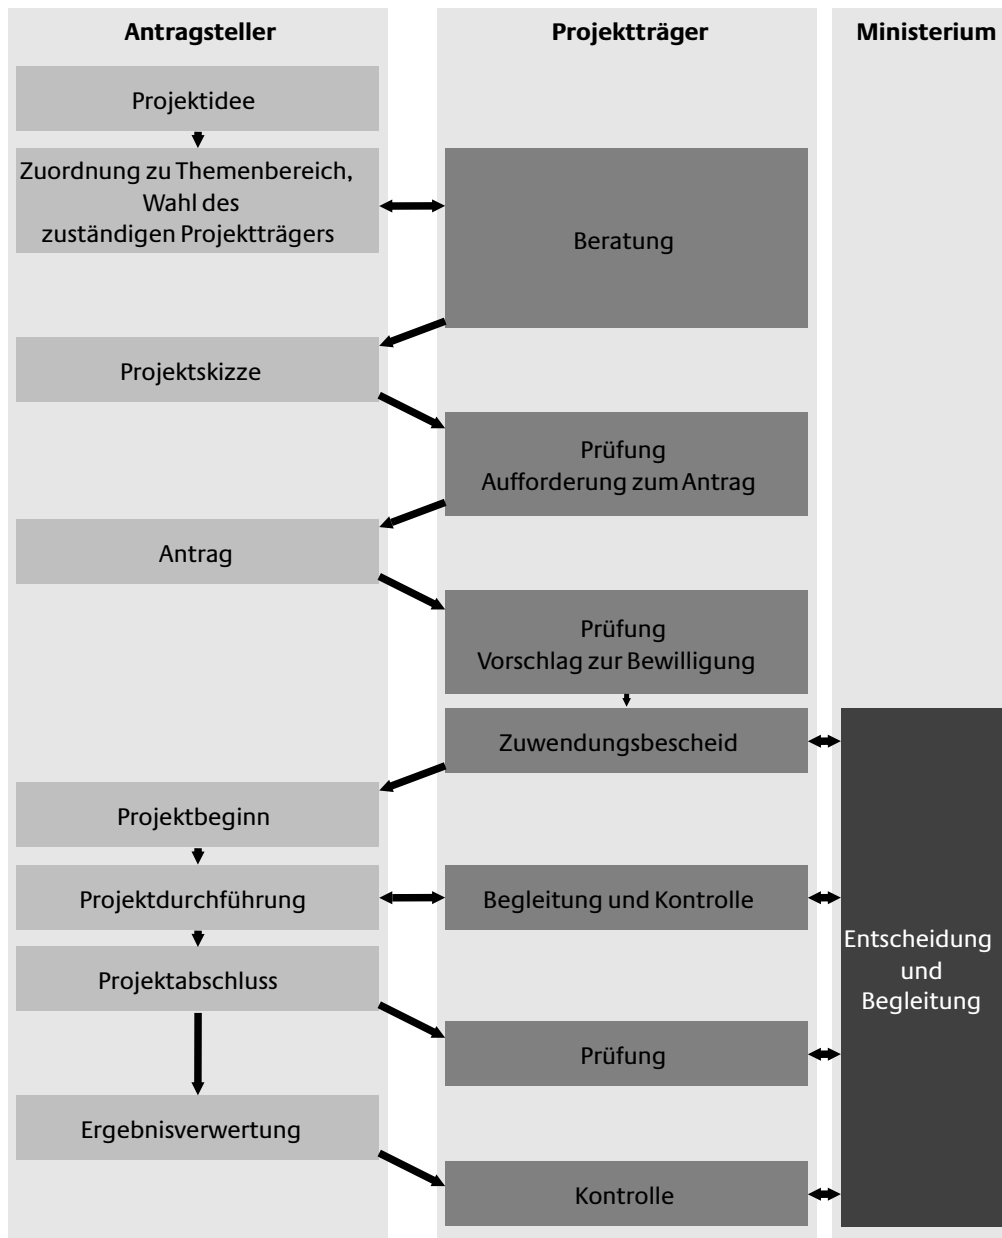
Antragsteller

Projektträger

Ministerium

Projektidee

Zuordnung zu Themenbereich, Wahl des zuständigen Projektträgers

Beratung

Projektskizze

Prüfung
Aufforderung zum Antrag

Antrag

Prüfung
Vorschlag zur Bewilligung

Zuwendungsbescheid

Projektbeginn

Projektdurchführung

Begleitung und Kontrolle

Entscheidung und Begleitung

Projektabschluss

Prüfung

Ergebnisverwertung

Kontrolle